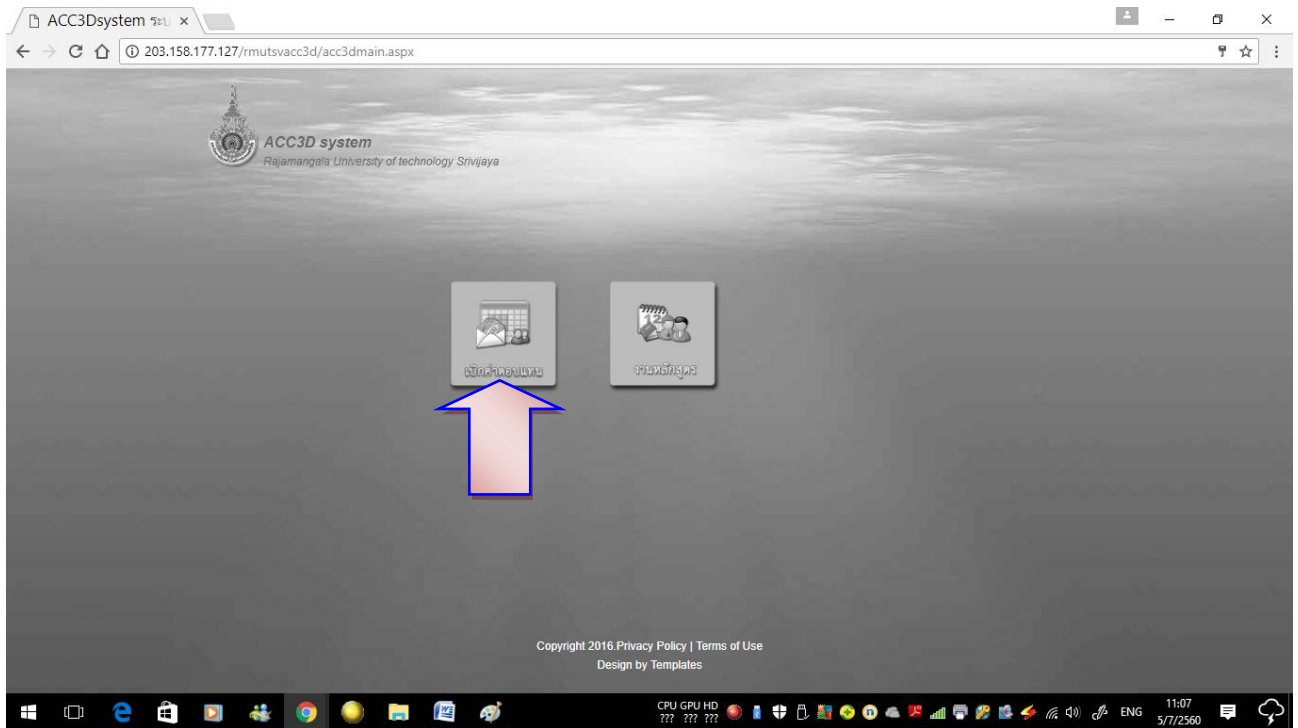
ACC3Dsystem ระบ ×

203.158.177.127/rmutsvacc3d/acc3dmain.aspx

ACC3D system
Rajamangala University of technology Srivijaya

เบิกค่าตอบแทน

งานหลักสูตร

Copyright 2016.Privacy Policy | Terms of Use
Design by Templates

CPU GPU HD
??? ??? ???

ENG

11:07
5/7/2560